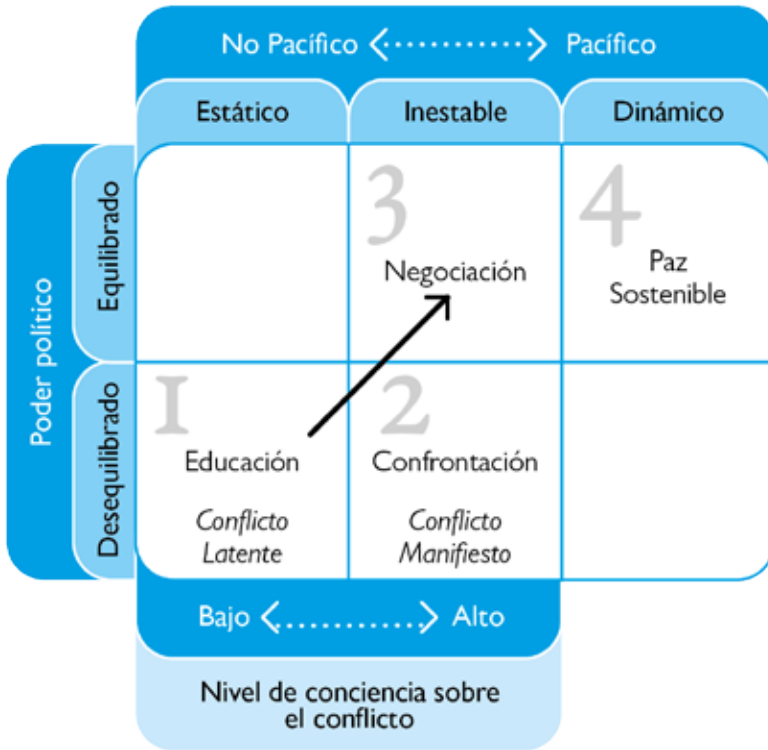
No Pacífico Pacífico

Estático | Inestable | Dinámico

Poder político

Equilibrado

Desequilibrado

3
Negociación

4
Paz Sostenible

1
Educación
*Conflicto Latente*

2
Confrontación
*Conflicto Manifiesto*

Bajo Alto

Nivel de conciencia sobre el conflicto